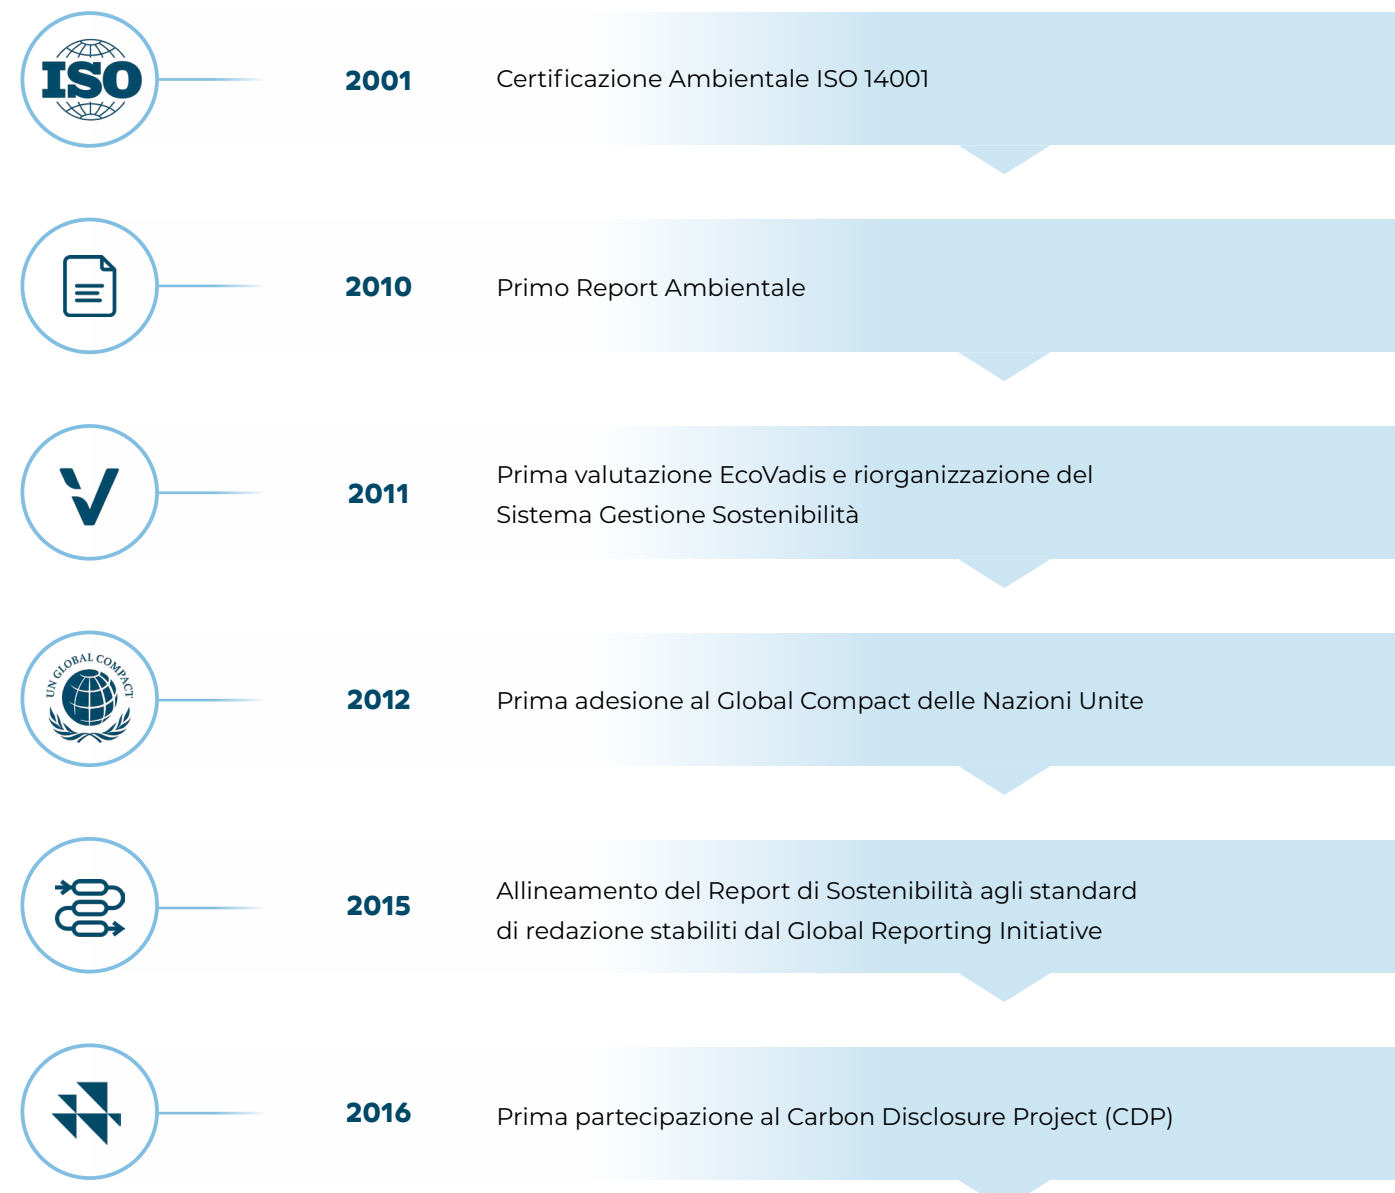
ISO

2001

Certificazione Ambientale ISO 14001

2010

Primo Report Ambientale

2011

Prima valutazione EcoVadis e riorganizzazione del Sistema Gestione Sostenibilità

UN GLOBAL COMPACT

2012

Prima adesione al Global Compact delle Nazioni Unite

2015

Allineamento del Report di Sostenibilità agli standard di redazione stabiliti dal Global Reporting Initiative

2016

Prima partecipazione al Carbon Disclosure Project (CDP)